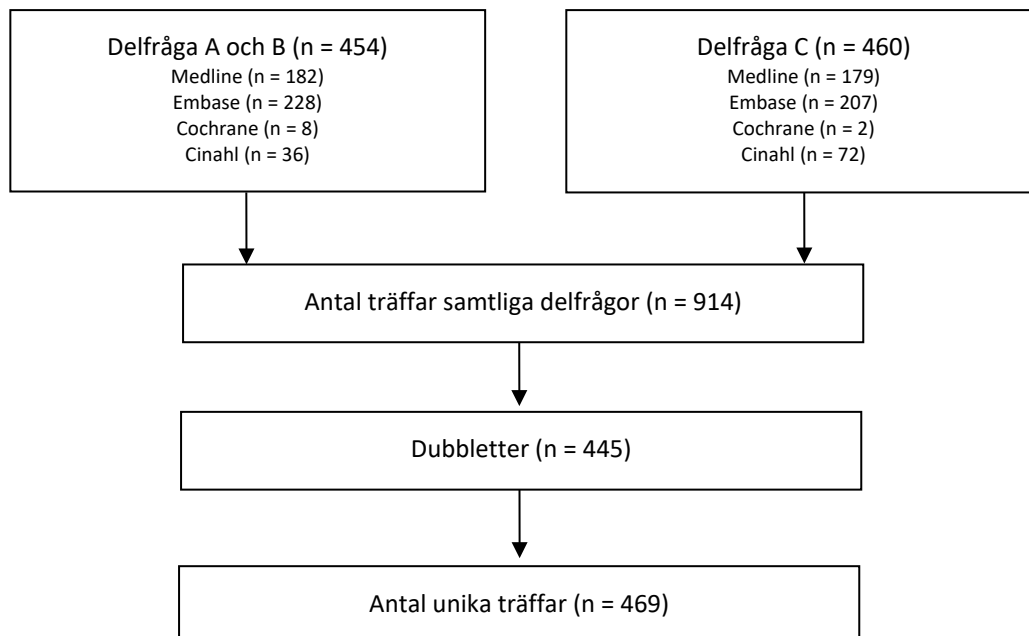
Delfråga A och B (n = 454)
Medline (n = 182)
Embase (n = 228)
Cochrane (n = 8)
Cinahl (n = 36)

Delfråga C (n = 460)
Medline (n = 179)
Embase (n = 207)
Cochrane (n = 2)
Cinahl (n = 72)

Antal träffar samtliga delfrågor (n = 914)

Dubbletter (n = 445)

Antal unika träffar (n = 469)